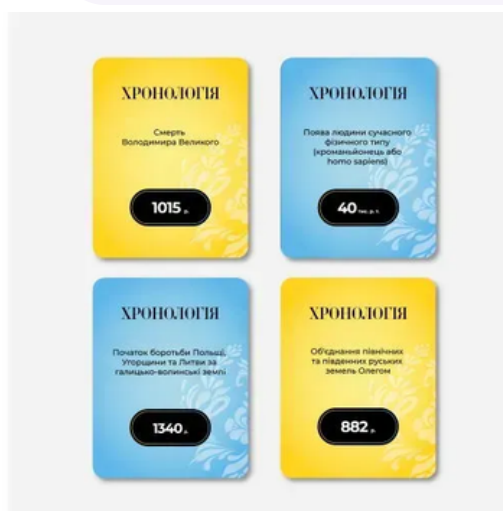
ХРОНОЛОГІЯ

Смерть Володимира Великого

1015 р.

ХРОНОЛОГІЯ

Поява людини сучасного фізичного типу (кроманьйонець або homo sapiens)

40 тис. р. т.

ХРОНОЛОГІЯ

Початок боротьби Польщі, Угорщини та Литви за галицько-волинські землі

1340 р.

ХРОНОЛОГІЯ

Об'єднання північних та південних руських земель Олегом

882 р.